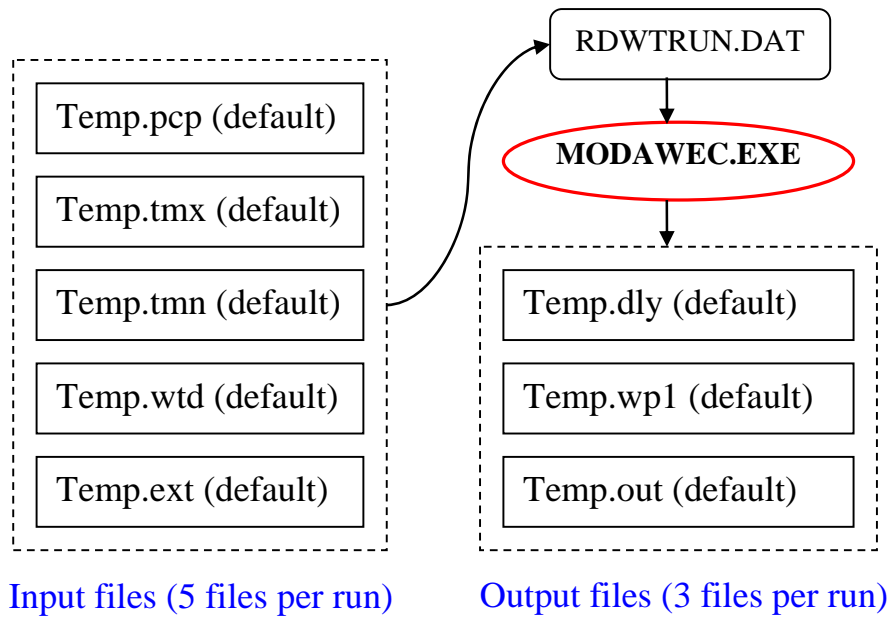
Temp.pcp (default)

Temp.tmx (default)

Temp.tmn (default)

Temp.wtd (default)

Temp.ext (default)

Input files (5 files per run)

RDWTRUN.DAT

MODAWEC.EXE

Temp.dly (default)

Temp.wp1 (default)

Temp.out (default)

Output files (3 files per run)